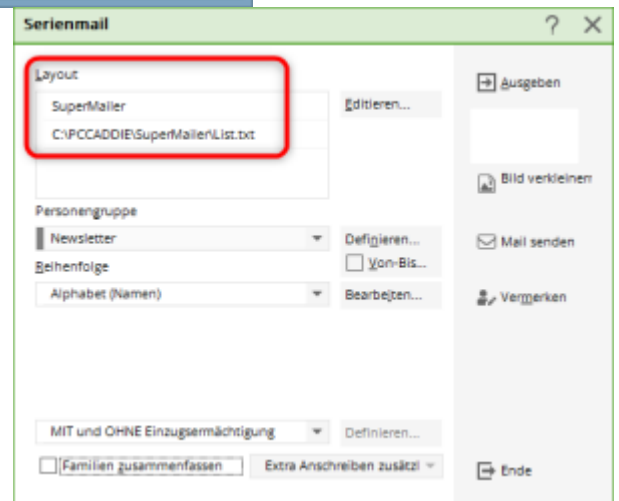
Serienmail

?

Layout

SuperMailer

C:\PCCADDIE\SuperMailer\List.txt

Editieren...

Personengruppe

Newsletter

Definieren...

Von-Bis...

Reihenfolge

Alphabet (Namen)

Bearbeiten...

MIT und OHNE Einzugsermächtigung

Definieren...

Familien zusammenfassen

Extra Anschreiben zusätzl

Ausgeben

Bild verkleinern

Mail senden

Vermerken

Ende